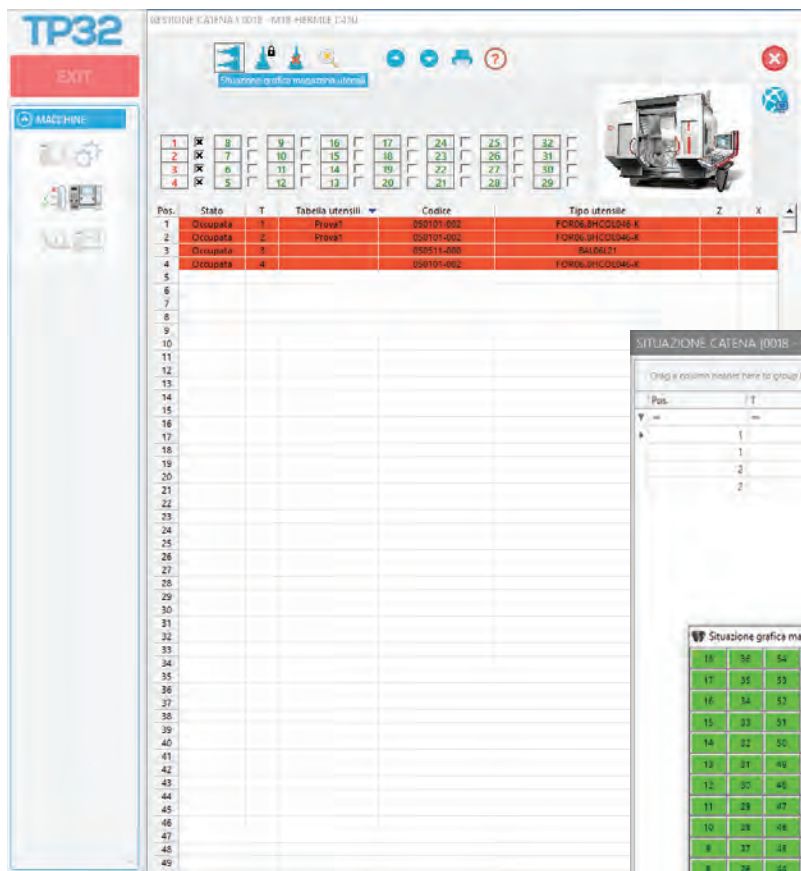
TP32

EXIT

MACCHINE

GESTIONE CATENA (0018 - M18 HERMLE C42U

Situazione grafica magazzino utensili

| 1 | 8 | 9 | 16 | 17 | 24 | 25 | 32 |
|---|---|---|---|---|---|---|---|
| 2 | 7 | 10 | 15 | 18 | 23 | 26 | 31 |
| 3 | 6 | 11 | 14 | 19 | 22 | 27 | 30 |
| 4 | 5 | 12 | 13 | 20 | 21 | 28 | 29 |

| Pos. | Stato | T | Tabella utensili | Codice | Tipo utensile | Z | X |
|---|---|---|---|---|---|---|---|
| 1 | Occupata | 1 | Prova1 | 050101-002 | FOR06.0HCOLD46-K | | |
| 2 | Occupata | 2 | Prova1 | 050101-002 | FOR06.0HCOLD46-K | | |
| 3 | Occupata | 3 | | 050511-000 | BAL06L21 | | |
| 4 | Occupata | 4 | | 050101-002 | FOR06.0HCOLD46-K | | |
| 5 | | | | | | | |
| 6 | | | | | | | |
| 7 | | | | | | | |
| 8 | | | | | | | |
| 9 | | | | | | | |
| 10 | | | | | | | |
| 11 | | | | | | | |
| 12 | | | | | | | |
| 13 | | | | | | | |
| 14 | | | | | | | |
| 15 | | | | | | | |
| 16 | | | | | | | |
| 17 | | | | | | | |
| 18 | | | | | | | |
| 19 | | | | | | | |
| 20 | | | | | | | |
| 21 | | | | | | | |
| 22 | | | | | | | |
| 23 | | | | | | | |
| 24 | | | | | | | |
| 25 | | | | | | | |
| 26 | | | | | | | |
| 27 | | | | | | | |
| 28 | | | | | | | |
| 29 | | | | | | | |
| 30 | | | | | | | |
| 31 | | | | | | | |
| 32 | | | | | | | |
| 33 | | | | | | | |
| 34 | | | | | | | |
| 35 | | | | | | | |
| 36 | | | | | | | |
| 37 | | | | | | | |
| 38 | | | | | | | |
| 39 | | | | | | | |
| 40 | | | | | | | |
| 41 | | | | | | | |
| 42 | | | | | | | |
| 43 | | | | | | | |
| 44 | | | | | | | |
| 45 | | | | | | | |
| 46 | | | | | | | |
| 47 | | | | | | | |
| 48 | | | | | | | |
| 49 | | | | | | | |

SITUAZIONE CATENA (0018 -

Drag a column header here to group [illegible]

| Pos. | T |
|---|---|
| = | = |
| | 1 |
| | 1 |
| | 2 |
| | 2 |

Situazione grafica ma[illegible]

| 18 | 36 | 54 |
|---|---|---|
| 17 | 35 | 53 |
| 16 | 34 | 52 |
| 15 | 33 | 51 |
| 14 | 32 | 50 |
| 13 | 31 | 49 |
| 12 | 30 | 48 |
| 11 | 29 | 47 |
| 10 | 28 | 46 |
| 9 | 27 | 45 |